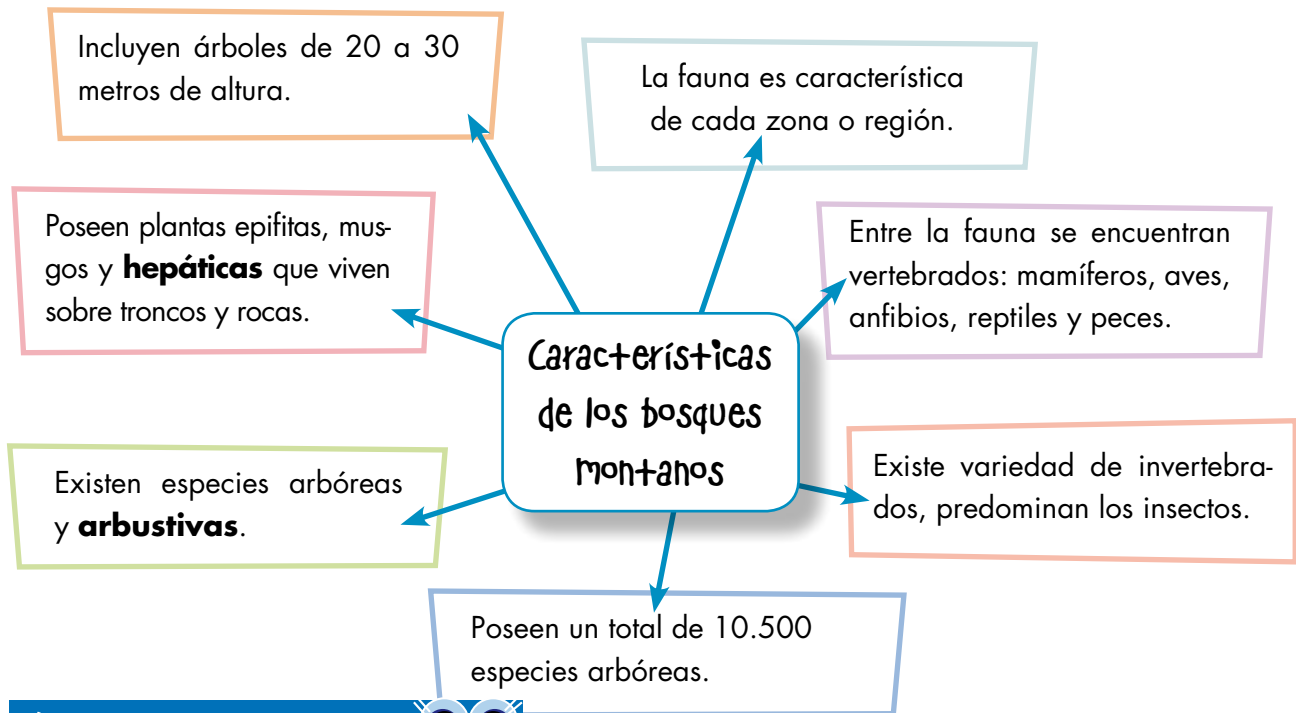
Características de los bosques montanos

Incluyen árboles de 20 a 30 metros de altura.

La fauna es característica de cada zona o región.

Poseen plantas epifitas, musgos y **hepáticas** que viven sobre troncos y rocas.

Entre la fauna se encuentran vertebrados: mamíferos, aves, anfibios, reptiles y peces.

Existen especies arbóreas y **arbustivas**.

Existe variedad de invertebrados, predominan los insectos.

Poseen un total de 10.500 especies arbóreas.